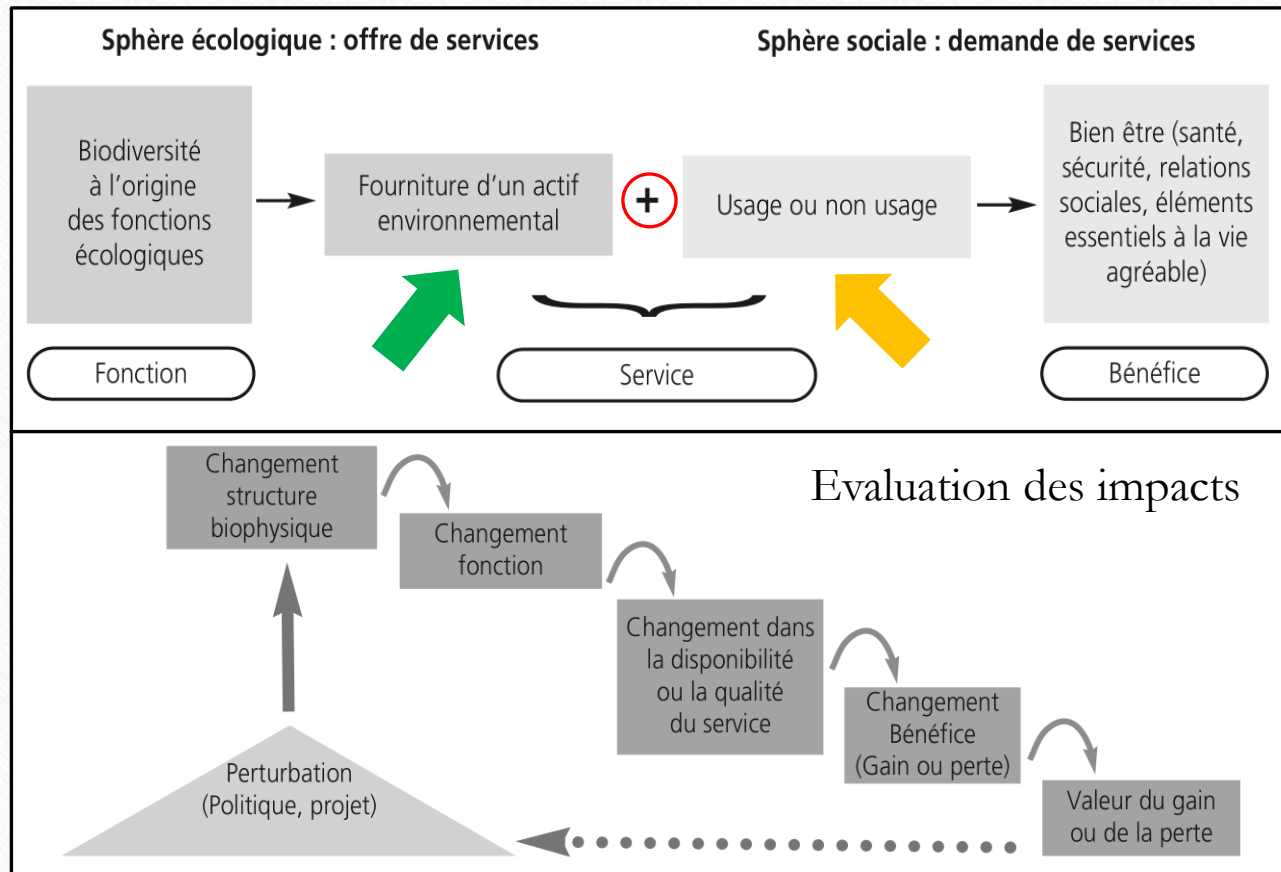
Sphère écologique : offre de services

Sphère sociale : demande de services

Biodiversité à l'origine des fonctions écologiques

Fourniture d'un actif environnemental

+

Usage ou non usage

Bien être (santé, sécurité, relations sociales, éléments essentiels à la vie agréable)

Fonction

Service

Bénéfice

Evaluation des impacts

Changement structure biophysique

Changement fonction

Changement dans la disponibilité ou la qualité du service

Changement Bénéfice (Gain ou perte)

Valeur du gain ou de la perte

Perturbation (Politique, projet)